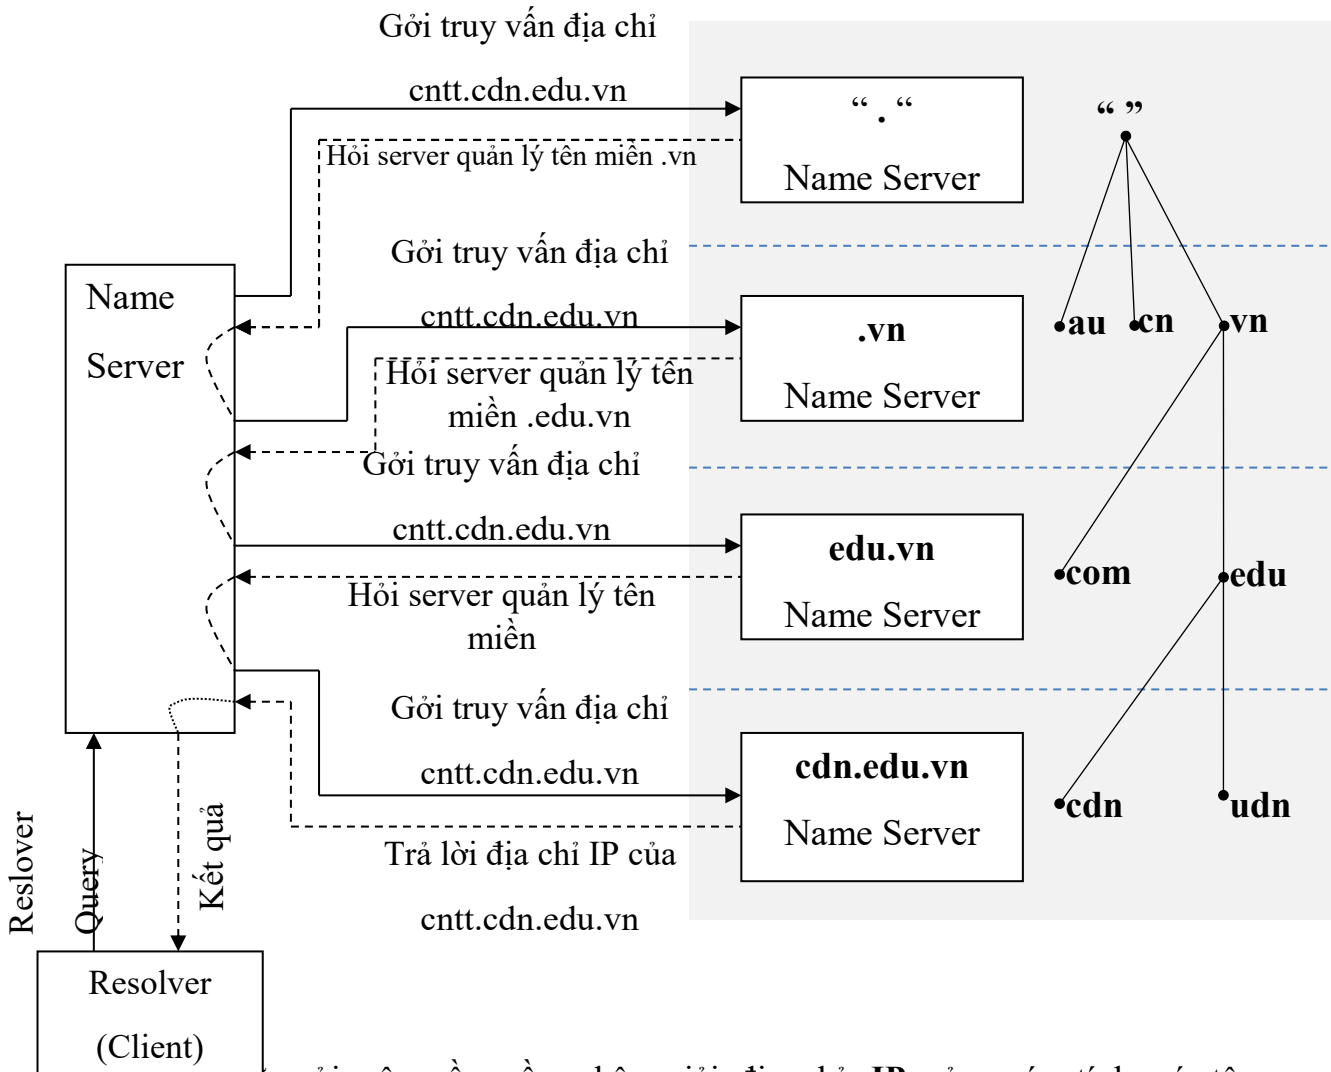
Gởi truy vấn địa chỉ

cntt.cdn.edu.vn

“ . “

Name Server

Hỏi server quản lý tên miền .vn

“ ”

Name

Server

Gởi truy vấn địa chỉ

cntt.cdn.edu.vn

.vn

Name Server

Hỏi server quản lý tên miền .edu.vn

au cn vn

Gởi truy vấn địa chỉ

cntt.cdn.edu.vn

edu.vn

Name Server

Hỏi server quản lý tên miền

com edu

Gởi truy vấn địa chỉ

cntt.cdn.edu.vn

cdn.edu.vn

Name Server

cdn udn

Trả lời địa chỉ IP của

cntt.cdn.edu.vn

Reslover

Query

Kết quả

Resolver

(Client)

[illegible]